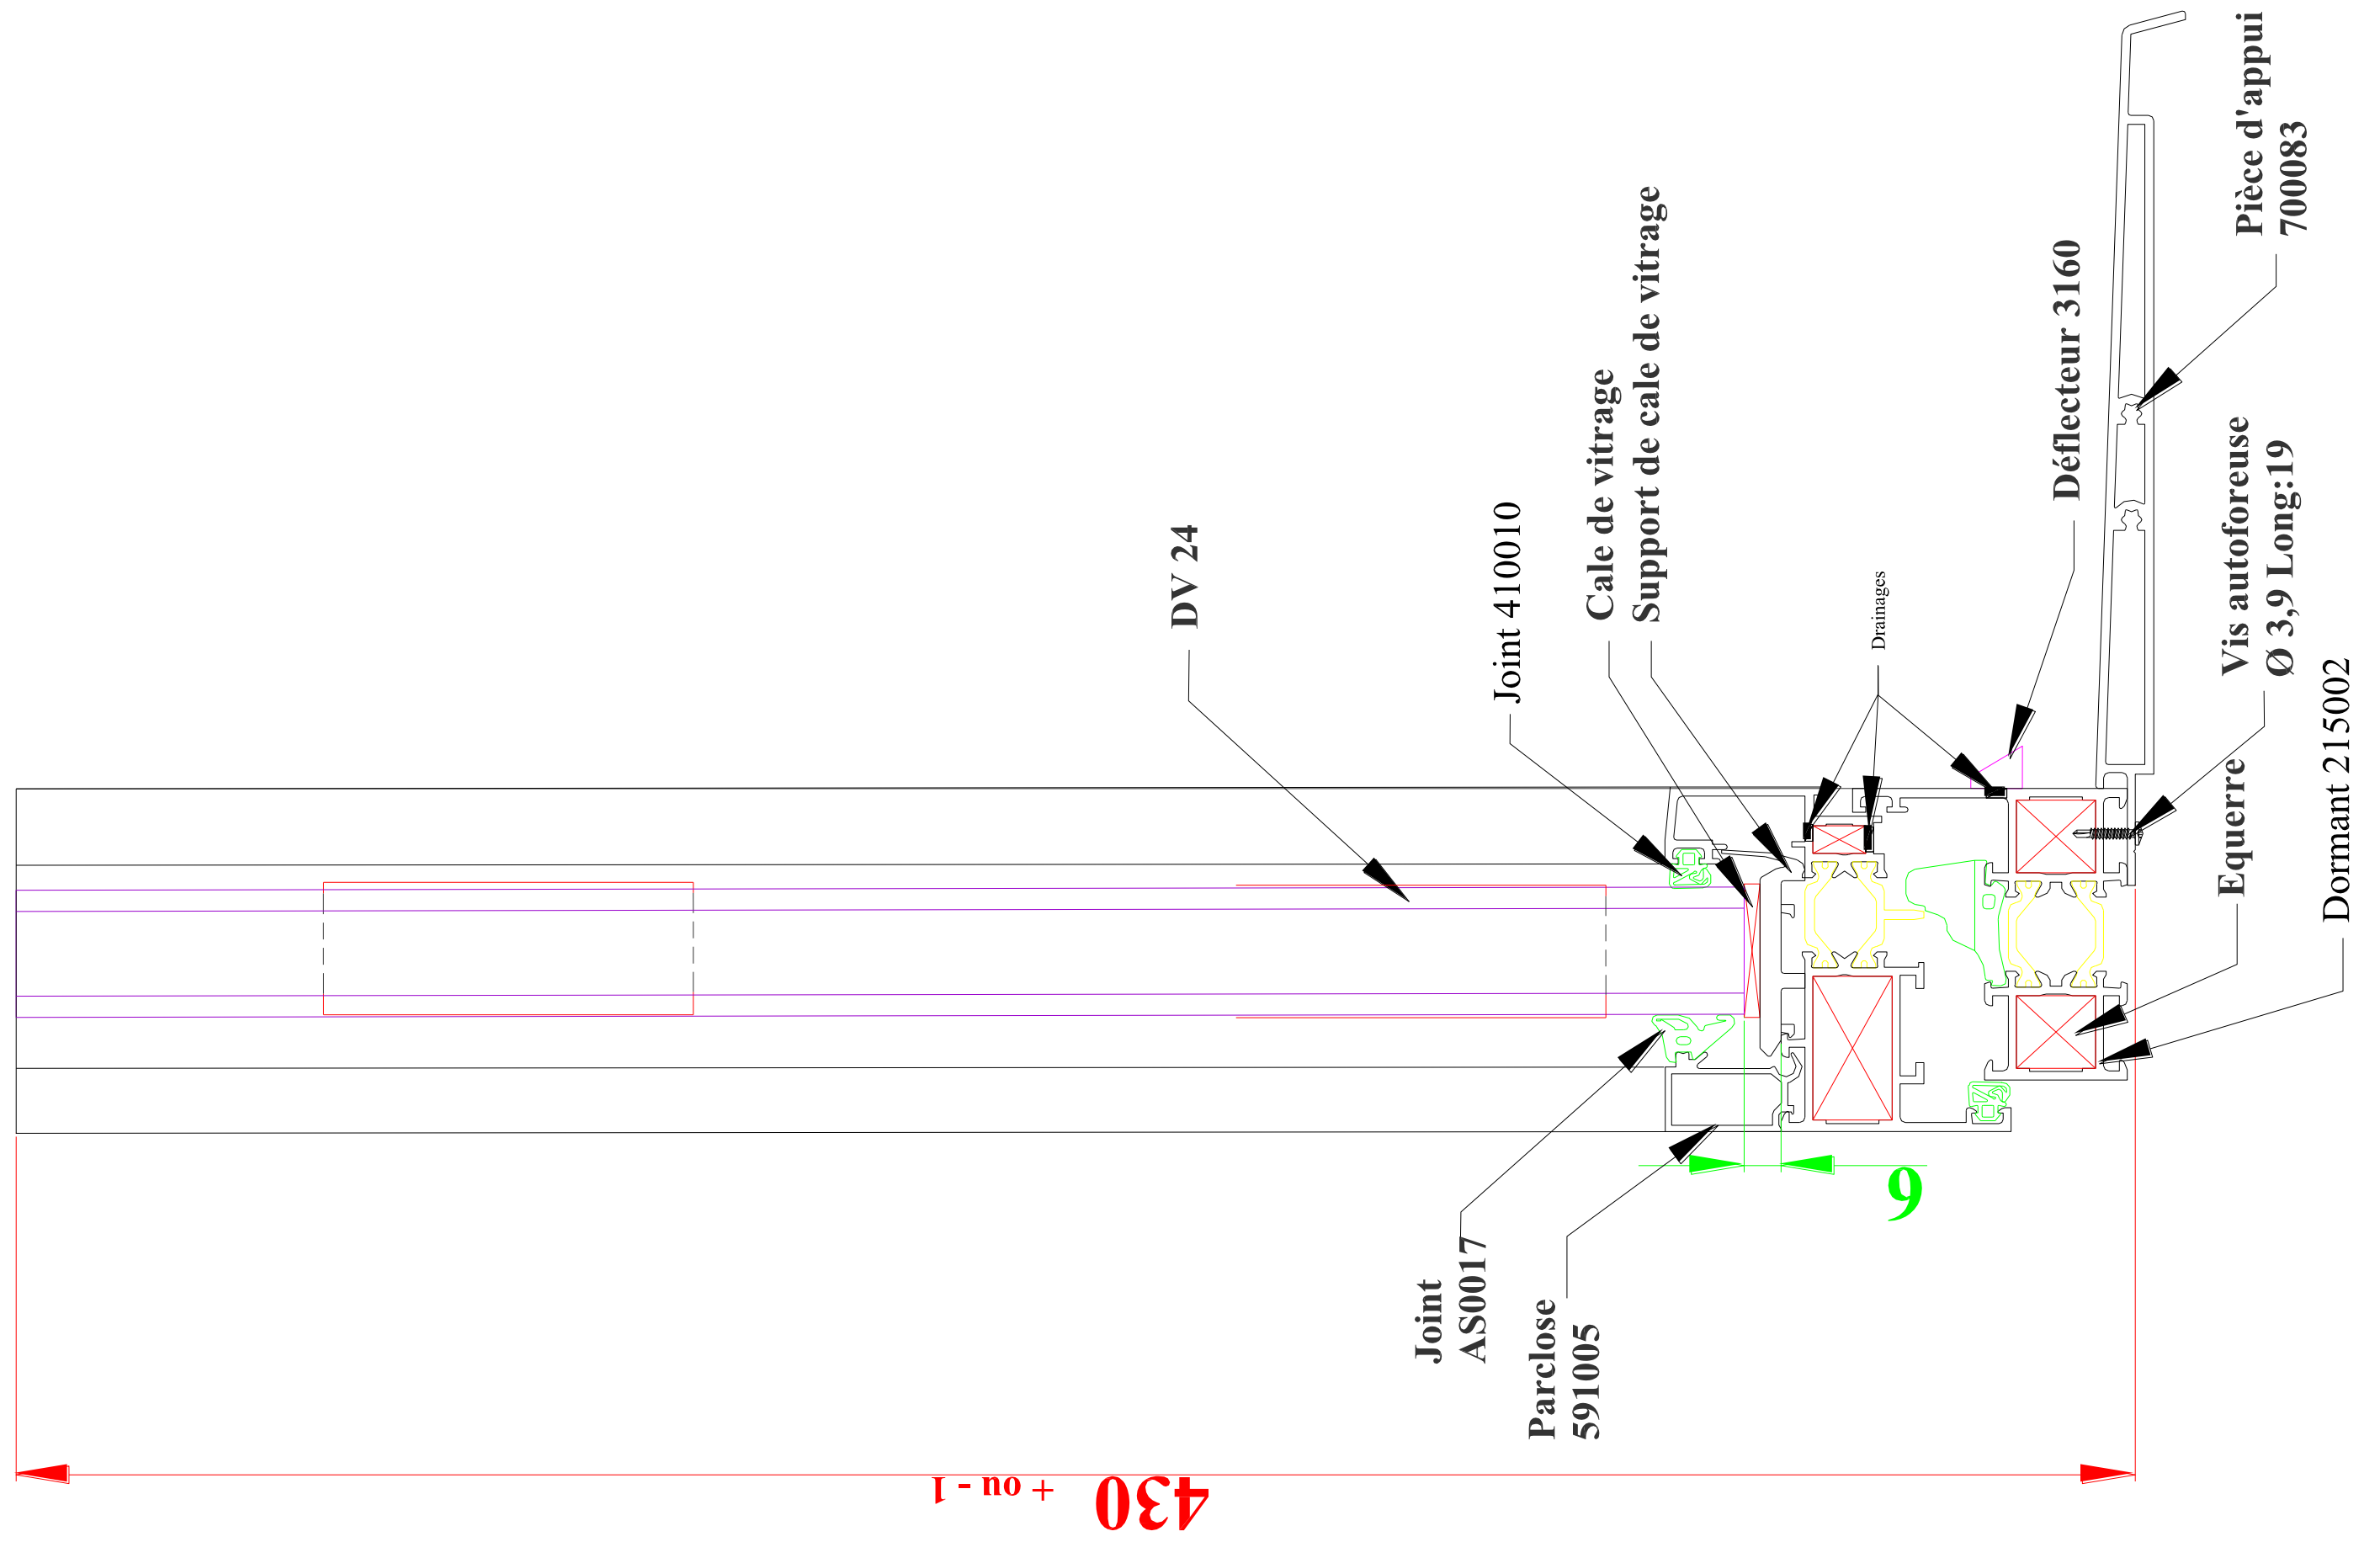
Pièce d'appui
700083

Déflecteur 3160

Vis autoforeuse
Ø 3,9 Long:19

Dormant 215002

Equerre

Drainages

Support de cale de vitrage

Cale de vitrage

Joint 410010

DV 24

9

Joint
AS0017

Parclose
591005

430 + ou - 1